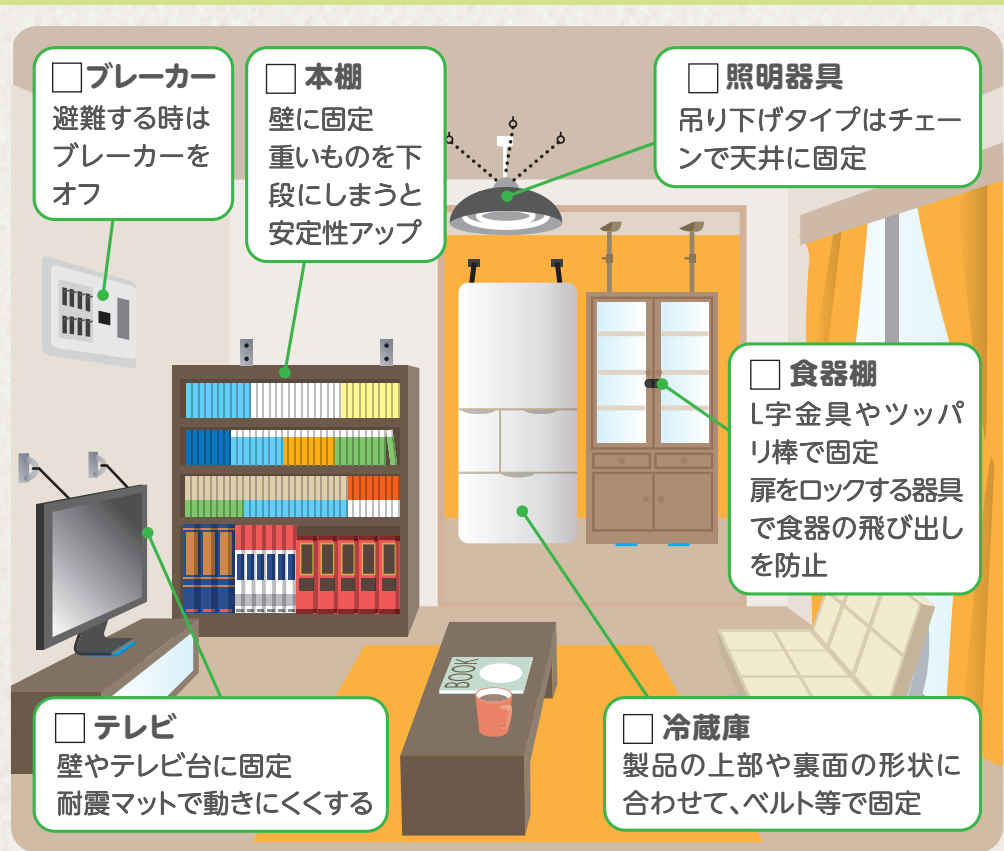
□ブレーカー
避難する時はブレーカーをオフ

□本棚
壁に固定
重いものを下段にしまうと安定性アップ

□照明器具
吊り下げタイプはチェーンで天井に固定

□食器棚
L字金具やツッパリ棒で固定
扉をロックする器具で食器の飛び出しを防止

BOOK

□テレビ
壁やテレビ台に固定
耐震マットで動きにくくする

□冷蔵庫
製品の上部や裏面の形状に合わせて、ベルト等で固定